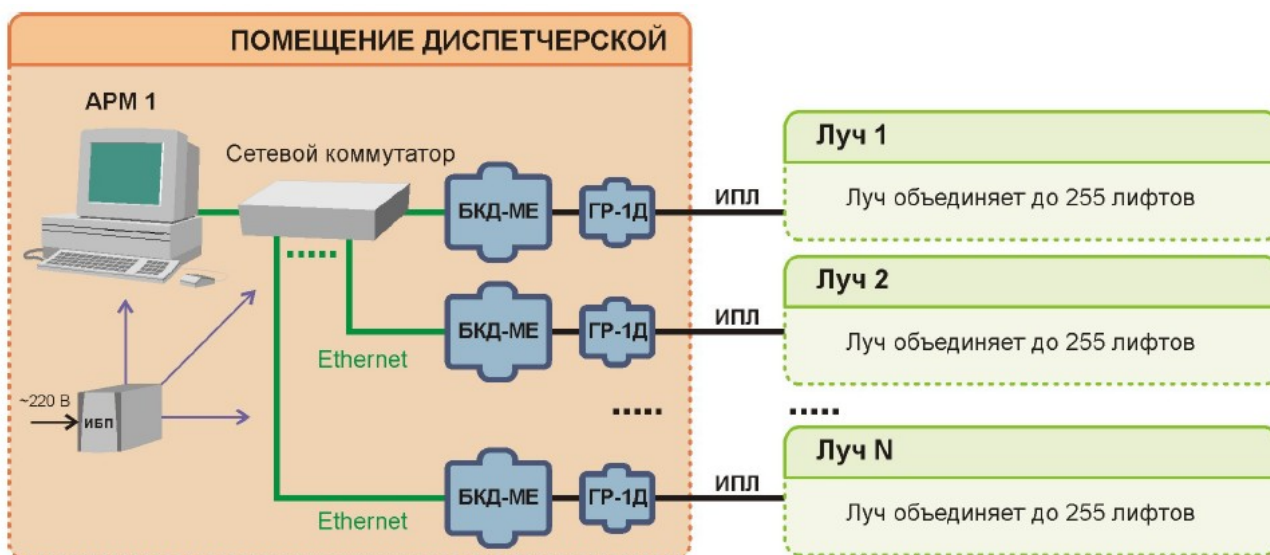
ПОМЕЩЕНИЕ ДИСПЕТЧЕРСКОЙ

АРМ 1

Сетевой коммутатор

БКД-МЕ

ГР-1Д

ИПЛ

Луч 1

Луч объединяет до 255 лифтов

.....

БКД-МЕ

ГР-1Д

ИПЛ

Луч 2

Луч объединяет до 255 лифтов

Ethernet

~220 В

ИБП

.....

.....

БКД-МЕ

ГР-1Д

ИПЛ

Луч N

Луч объединяет до 255 лифтов

Ethernet